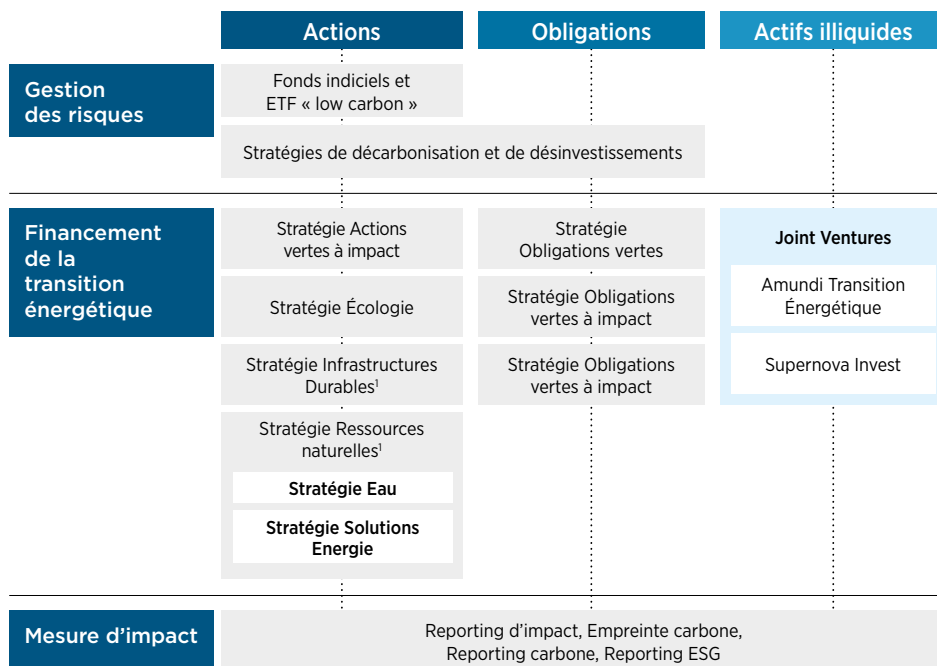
Actions

Obligations

Actifs illiquides

Gestion des risques

Fonds indiciels et ETF « low carbon »

Stratégies de décarbonisation et de désinvestissements

Financement de la transition énergétique

Stratégie Actions vertes à impact

Stratégie Écologie

Stratégie Infrastructures Durables$^1$

Stratégie Ressources naturelles$^1$

Stratégie Eau

Stratégie Solutions Energie

Stratégie Obligations vertes

Stratégie Obligations vertes à impact

Stratégie Obligations vertes à impact

Joint Ventures

Amundi Transition Énergétique

Supernova Invest

Mesure d'impact

Reporting d'impact, Empreinte carbone, Reporting carbone, Reporting ESG